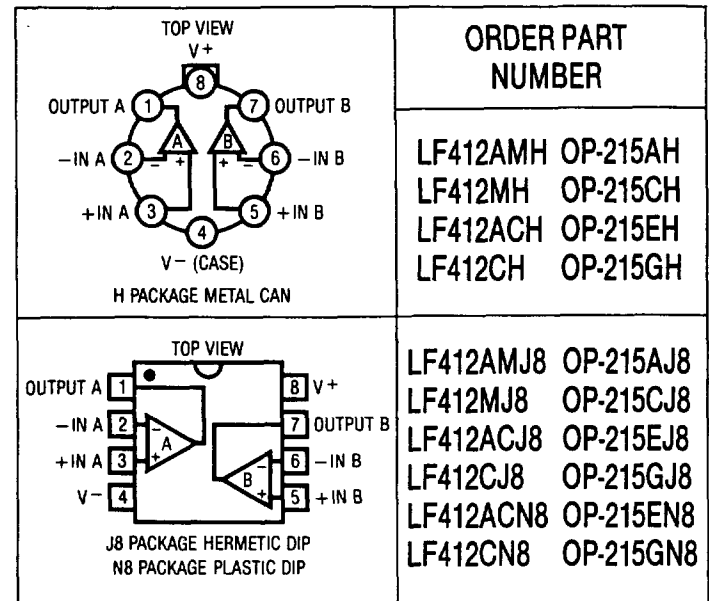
| TOP VIEW V+ 8 OUTPUT A 1 7 OUTPUT B A B −IN A 2 6 −IN B +IN A 3 5 +IN B 4 V− (CASE) H PACKAGE METAL CAN | ORDER PART NUMBER |
|---|---|
| | LF412AMH OP-215AH LF412MH OP-215CH LF412ACH OP-215EH LF412CH OP-215GH |
| TOP VIEW OUTPUT A 1 8 V+ −IN A 2 7 OUTPUT B +IN A 3 6 −IN B V− 4 5 +IN B A B J8 PACKAGE HERMETIC DIP N8 PACKAGE PLASTIC DIP | LF412AMJ8 OP-215AJ8 LF412MJ8 OP-215CJ8 LF412ACJ8 OP-215EJ8 LF412CJ8 OP-215GJ8 LF412ACN8 OP-215EN8 LF412CN8 OP-215GN8 |